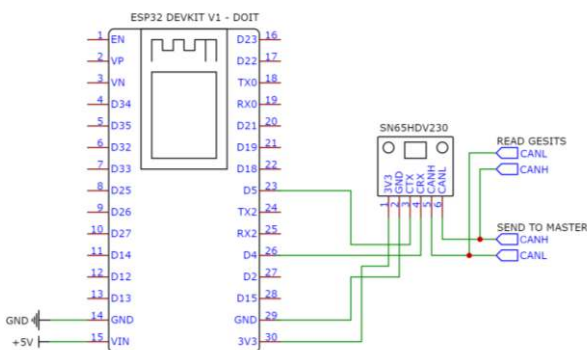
ESP32 DEVKIT V1 - DOIT

1 EN
2 VP
3 VN
4 D34
5 D35
6 D32
7 D33
8 D25
9 D26
10 D27
11 D14
12 D12
13 D13
14 GND
15 VIN

16 D23
17 D22
18 TX0
19 RX0
20 D21
21 D19
22 D18
23 D5
24 TX2
25 RX2
26 D4
27 D2
28 D15
29 GND
30 3V3

GND
+5V

SN65HDV230
3V3 1
GND 2
CTX 3
CRX 4
CANH 5
CANL 6

READ GESITS
CANL
CANH

SEND TO MASTER
CANH
CANL